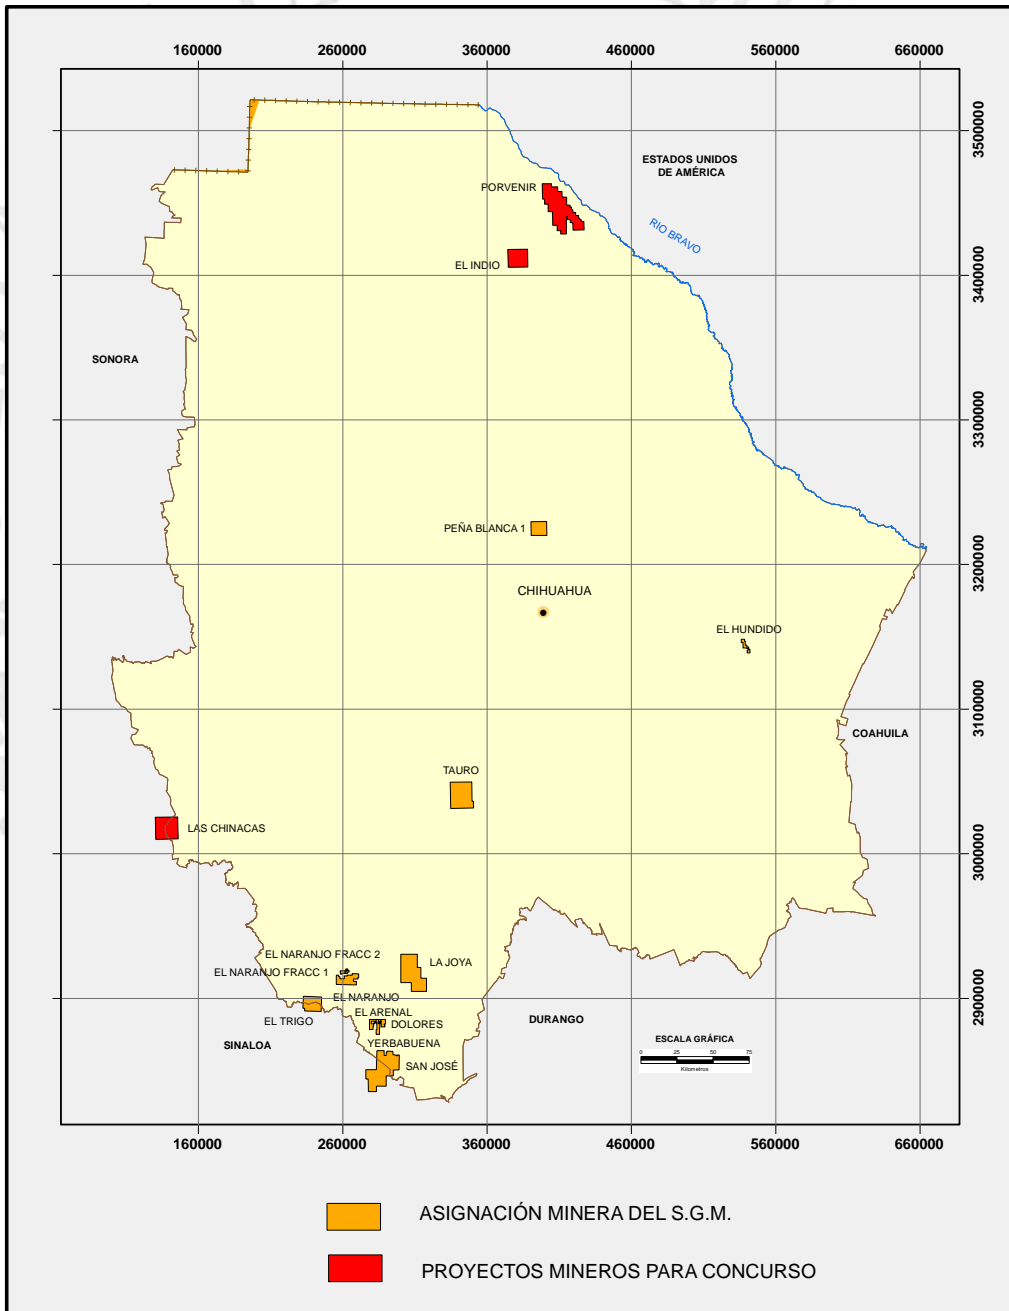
160000 260000 360000 460000 560000 660000

3500000
3400000
3300000
3200000
3100000
3000000
2900000

ESTADOS UNIDOS DE AMÉRICA

PORVENIR

RIO BRAVO

EL INDIO

SONORA

PEÑA BLANCA 1

CHIHUAHUA

EL HUNDIDO

COAHUILA

TAURO

LAS CHINACAS

EL NARANJO FRACC 2
EL NARANJO FRACC 1
LA JOYA
EL NARANJO
EL TRIGO
EL ARENAL
DOLORES
DURANGO
SINALOA
YERBABUENA
SAN JOSÉ

ESCALA GRÁFICA
0 25 50 75
Kilometros

160000 260000 360000 460000 560000 660000

ASIGNACIÓN MINERA DEL S.G.M.

PROYECTOS MINEROS PARA CONCURSO